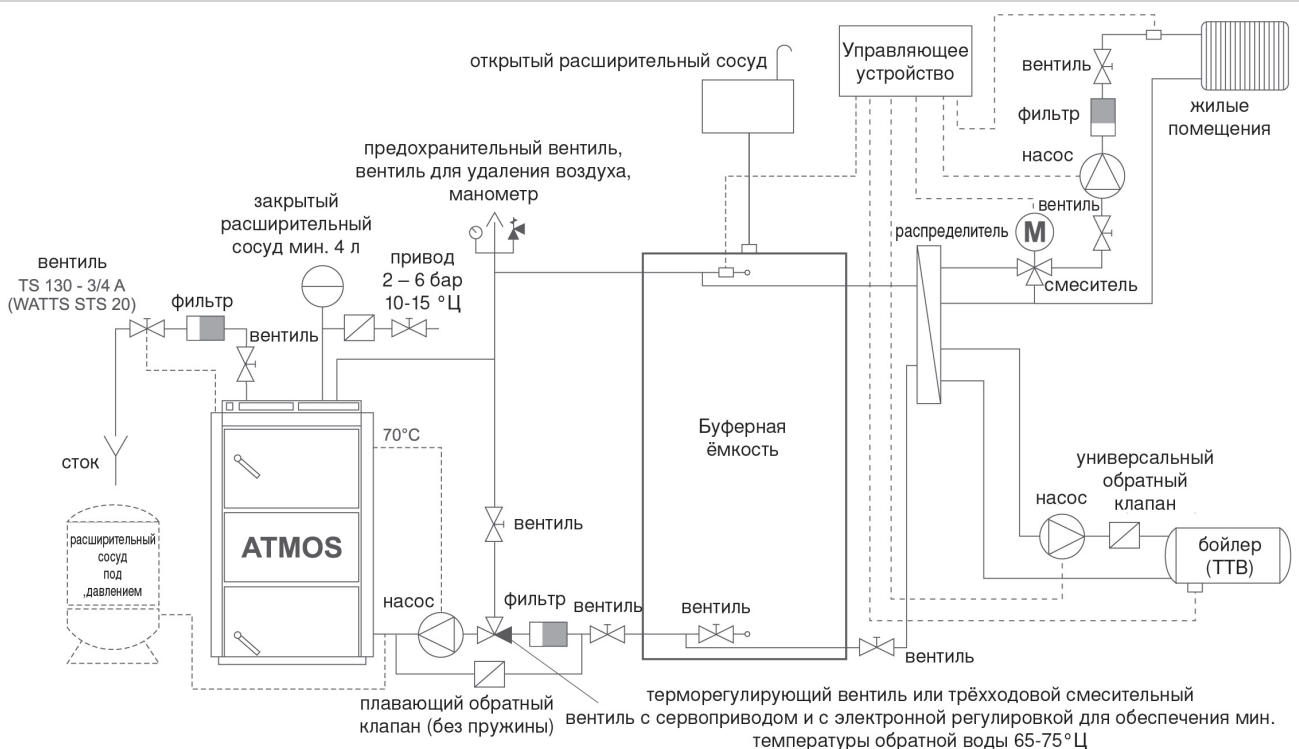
открытый расширительный сосуд

Управляющее устройство

вентиль

фильтр

жилые помещения

насос

предохранительный вентиль, вентиль для удаления воздуха, манометр

закрытый расширительный сосуд мин. 4 л

вентиль

распределитель

M

привод 2 – 6 бар 10-15 °Ц

смеситель

вентиль TS 130 - 3/4 A (WATTS STS 20)

фильтр

вентиль

70°C

Буферная ёмкость

сток

универсальный обратный клапан

насос

ATMOS

вентиль

бойлер (ТТВ)

расширительный сосуд под ,давлением

насос

фильтр

вентиль

вентиль

вентиль

плавающий обратный клапан (без пружины)

терморегулирующий вентиль или трёхходовой смесительный вентиль с сервоприводом и с электронной регулировкой для обеспечения мин. температуры обратной воды 65-75°Ц